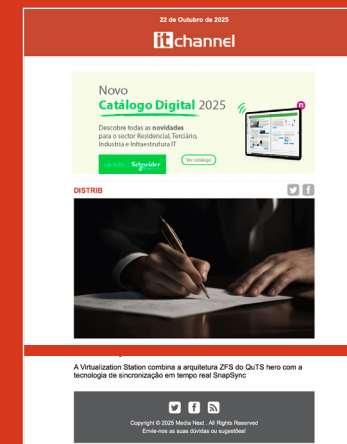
22 de Outubro de 2025

itchannel

Novo
Catálogo Digital 2025

Descobre todas as novidades para o sector Residencial, Terciário, Indústria e Infraestrutura IT

Life Is On Schneider Electric

Ver catálogo

DISTRIB

A Virtualization Station combina a arquitetura ZFS do QuTS hero com a tecnologia de sincronização em tempo real SnapSync

Copyright © 2025 Media Next . All Rights Reserved
Envie-nos as suas dúvidas ou sugestões!